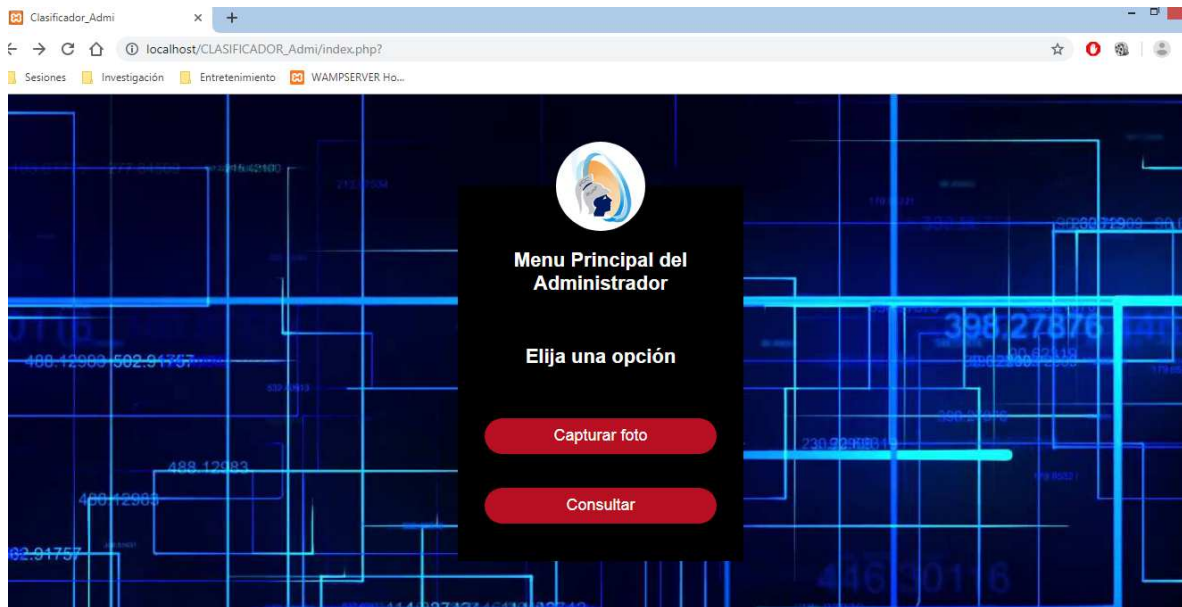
Clasificador_Admi ×  +

localhost/CLASIFICADOR_Admi/index.php?

Sesiones  Investigación  Entretenimiento  WAMPSERVER Ho...

Menu Principal del Administrador

Elija una opción

Capturar foto

Consultar